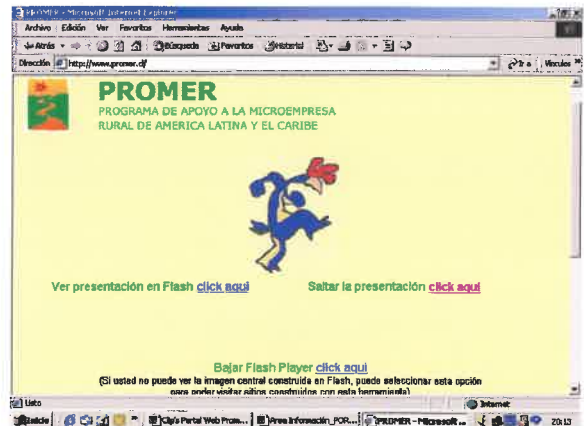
PROMER - Microsoft Internet Explorer

Archivo Edición Ver Favoritos Herramientas Ayuda

Atrás Búsqueda Favoritos Historial

Dirección http://www.promer.cl/ Ir a Vínculos

PROMER

PROGRAMA DE APOYO A LA MICROEMPRESA RURAL DE AMERICA LATINA Y EL CARIBE

Ver presentación en Flash click aquí

Saltar la presentación click aquí

Bajar Flash Player click aquí

(Si usted no puede ver la imagen central construida en Flash, puede seleccionar esta opción para poder visitar sitios construidos con esta herramienta)

Listo

Internet

Inicio Clip's Portal Web Prom... Area Información_POR... PROMER - Microsoft ... 20:13